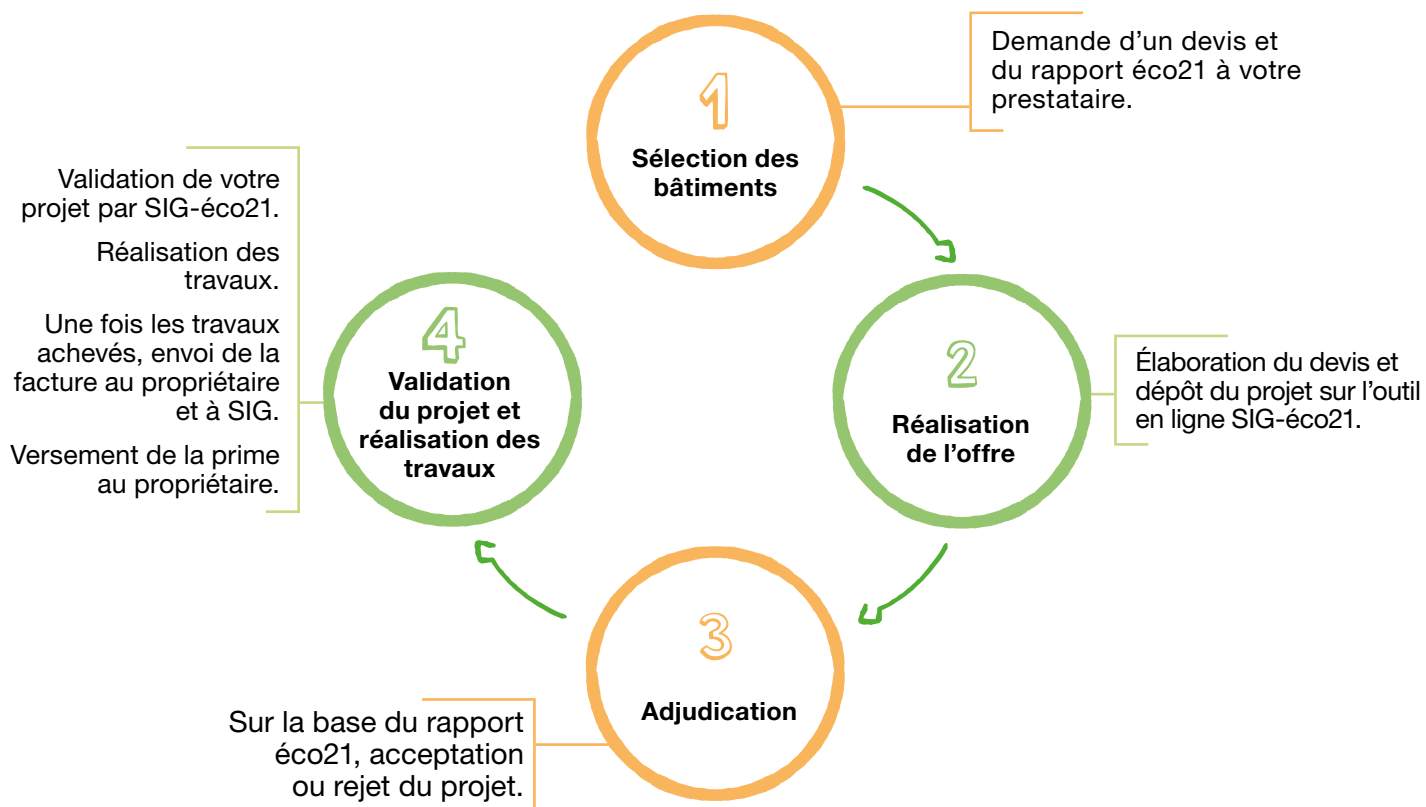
1
Sélection des bâtiments

Demande d'un devis et du rapport éco21 à votre prestataire.

2
Réalisation de l'offre

Élaboration du devis et dépôt du projet sur l'outil en ligne SIG-éco21.

3
Adjudication

Sur la base du rapport éco21, acceptation ou rejet du projet.

4
Validation du projet et réalisation des travaux

Validation de votre projet par SIG-éco21.

Réalisation des travaux.

Une fois les travaux achevés, envoi de la facture au propriétaire et à SIG.

Versement de la prime au propriétaire.